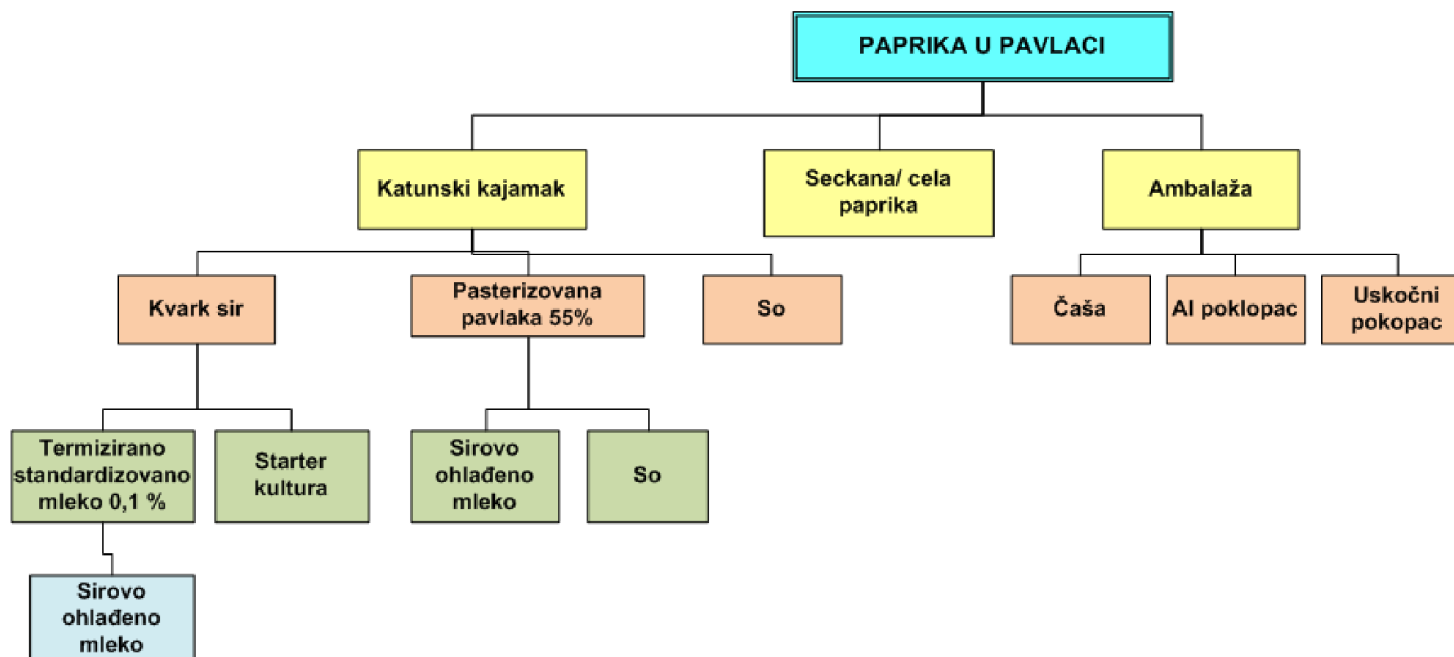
PAPRIKA U PAVLACI

Katunski kajamak

Seckana/ cela paprika

Ambalaža

Kvark sir

Pasterizovana pavlaka 55%

So

Čaša

Al poklopac

Uskočni pokopac

Termizirano standardizovano mleko 0,1 %

Starter kultura

Sirovo ohlađeno mleko

So

Sirovo ohlađeno mleko